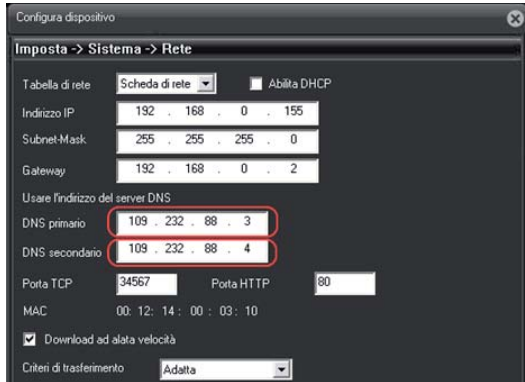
Configura dispositivo

Imposta -> Sistema -> Rete

Tabella di rete Scheda di rete Abilita DHCP

Indirizzo IP 192 . 168 . 0 . 155

Subnet-Mask 255 . 255 . 255 . 0

Gateway 192 . 168 . 0 . 2

Usare l'indirizzo del server DNS

DNS primario 109 . 232 . 88 . 3

DNS secondario 109 . 232 . 88 . 4

Porta TCP 34567 Porta HTTP 80

MAC 00 : 12 : 14 : 00 : 03 : 10

Download ad alata velocità

Criteri di trasferimento Adatta